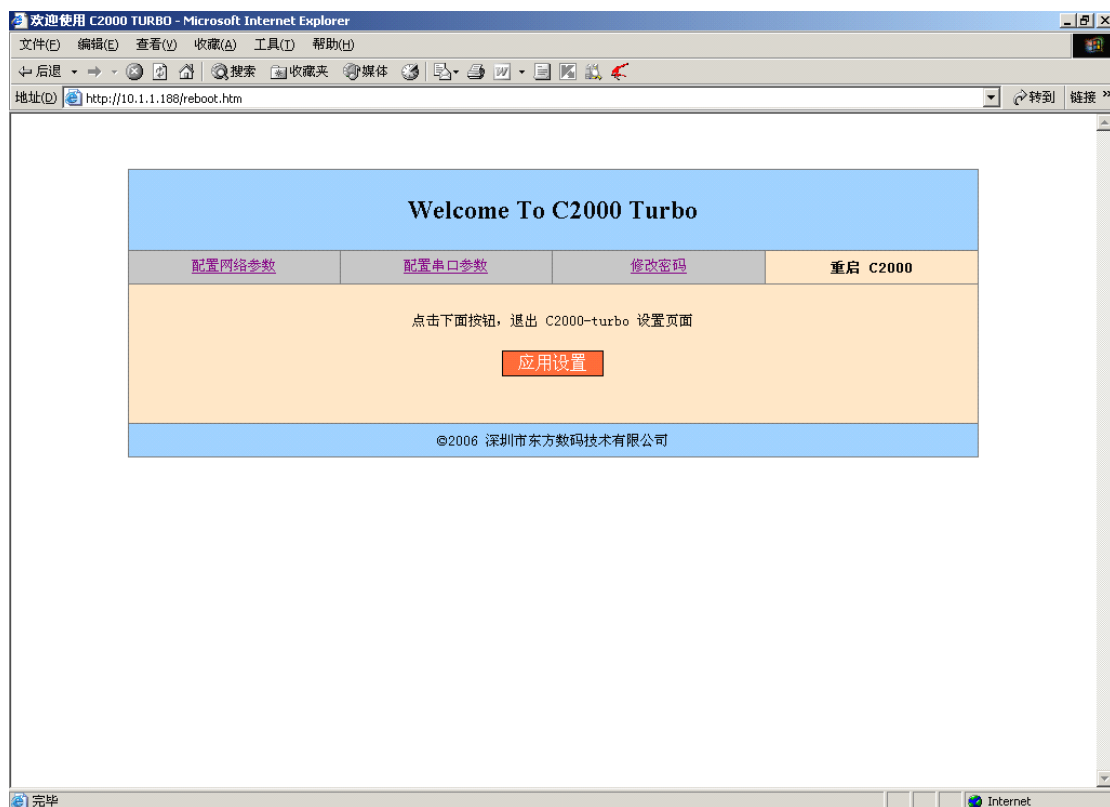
欢迎使用 C2000 TURBO - Microsoft Internet Explorer

文件(F) 编辑(E) 查看(V) 收藏(A) 工具(T) 帮助(H)

后退 搜索 收藏夹 媒体

地址(D) http://10.1.1.188/reboot.htm 转到 链接

Welcome To C2000 Turbo

| 配置网络参数 | 配置串口参数 | 修改密码 | 重启 C2000 |
|---|---|---|---|

点击下面按钮，退出 C2000-turbo 设置页面

应用设置

©2006 深圳市东方数码技术有限公司

完毕

Internet